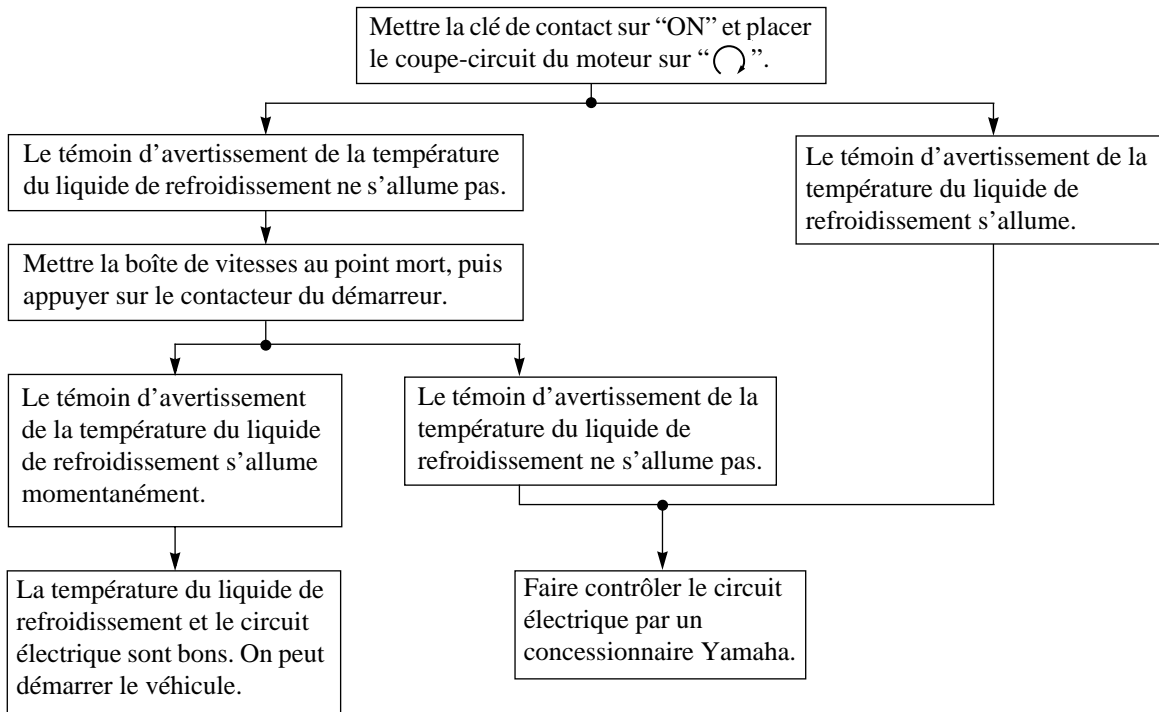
Mettre la clé de contact sur "ON" et placer le coupe-circuit du moteur sur "$\bigcirc$".

Le témoin d'avertissement de la température du liquide de refroidissement ne s'allume pas.

Le témoin d'avertissement de la température du liquide de refroidissement s'allume.

Mettre la boîte de vitesses au point mort, puis appuyer sur le contacteur du démarreur.

Le témoin d'avertissement de la température du liquide de refroidissement s'allume momentanément.

Le témoin d'avertissement de la température du liquide de refroidissement ne s'allume pas.

La température du liquide de refroidissement et le circuit électrique sont bons. On peut démarrer le véhicule.

Faire contrôler le circuit électrique par un concessionnaire Yamaha.